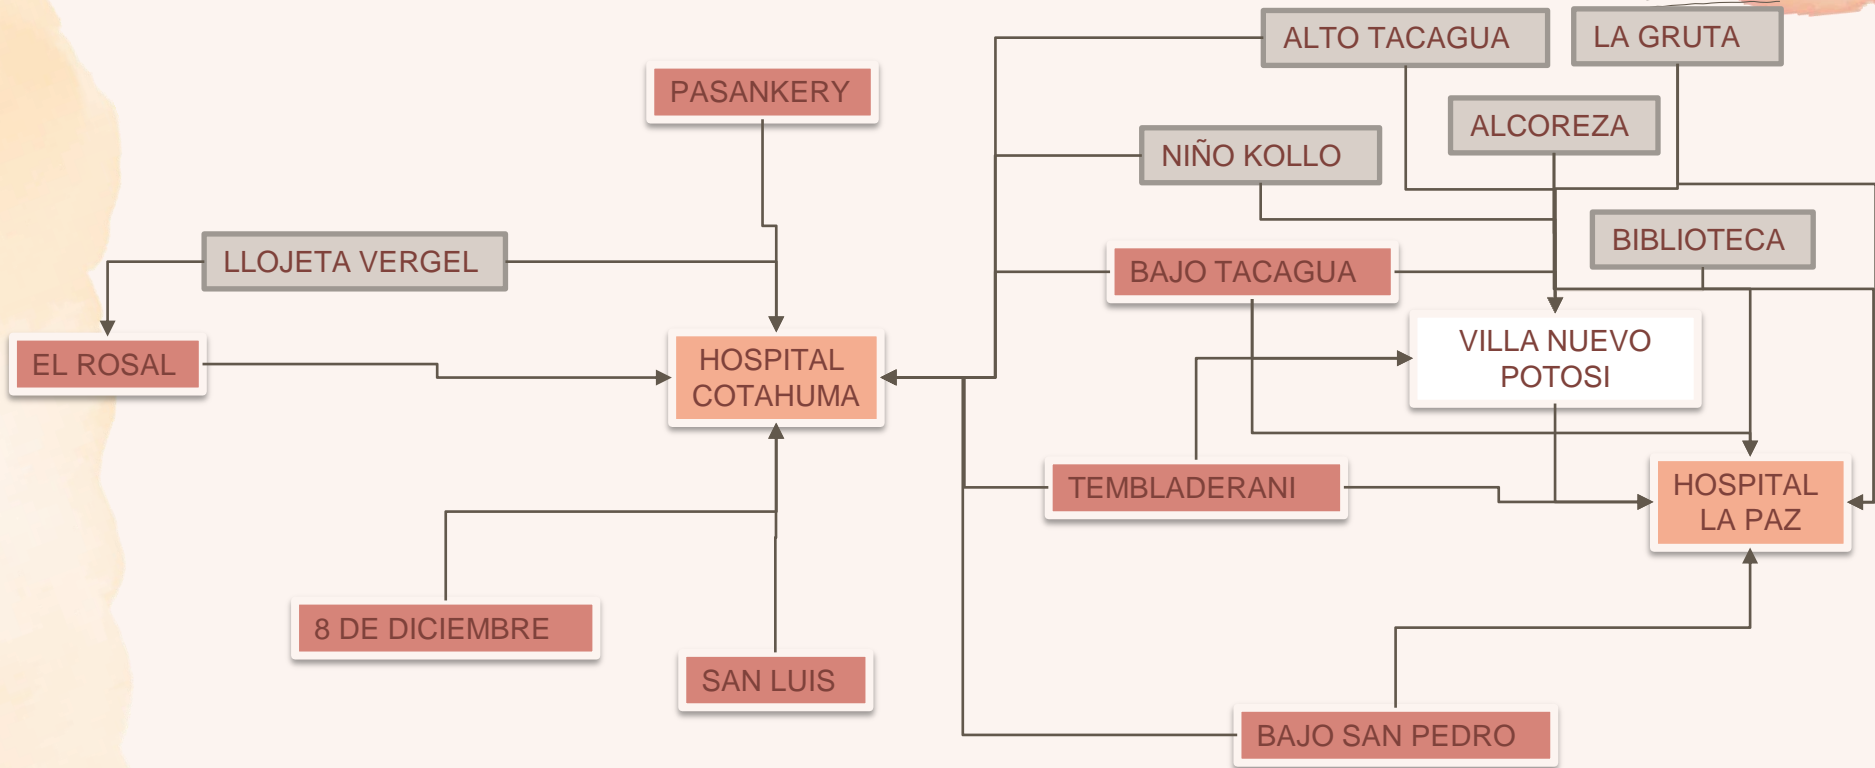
ALTO TACAGUA

LA GRUTA

PASANKERY

ALCOREZA

NIÑO KOLLO

BIBLIOTECA

LLOJETA VERGEL

BAJO TACAGUA

EL ROSAL

HOSPITAL COTAHUMA

VILLA NUEVO POTOSI

TEMBLADERANI

HOSPITAL LA PAZ

8 DE DICIEMBRE

SAN LUIS

BAJO SAN PEDRO